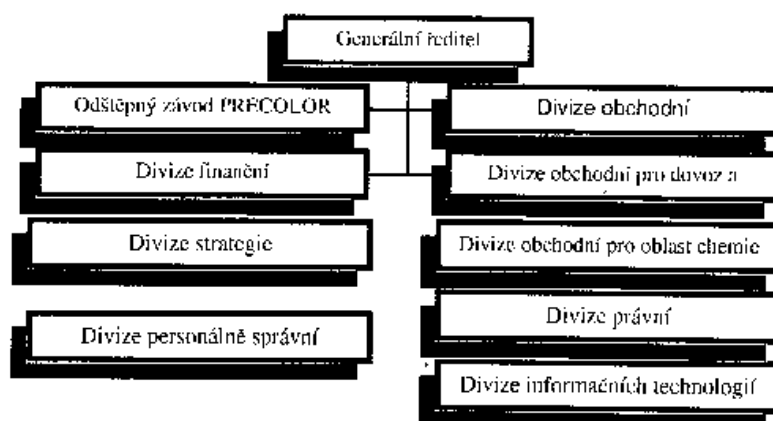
Generální ředitel

Odštěpný závod PRECOLOR

Divize finanční

Divize strategie

Divize personálně správní

Divize obchodní

Divize obchodní pro dovoz a

Divize obchodní pro oblast chemie

Divize právní

Divize informačních technologií